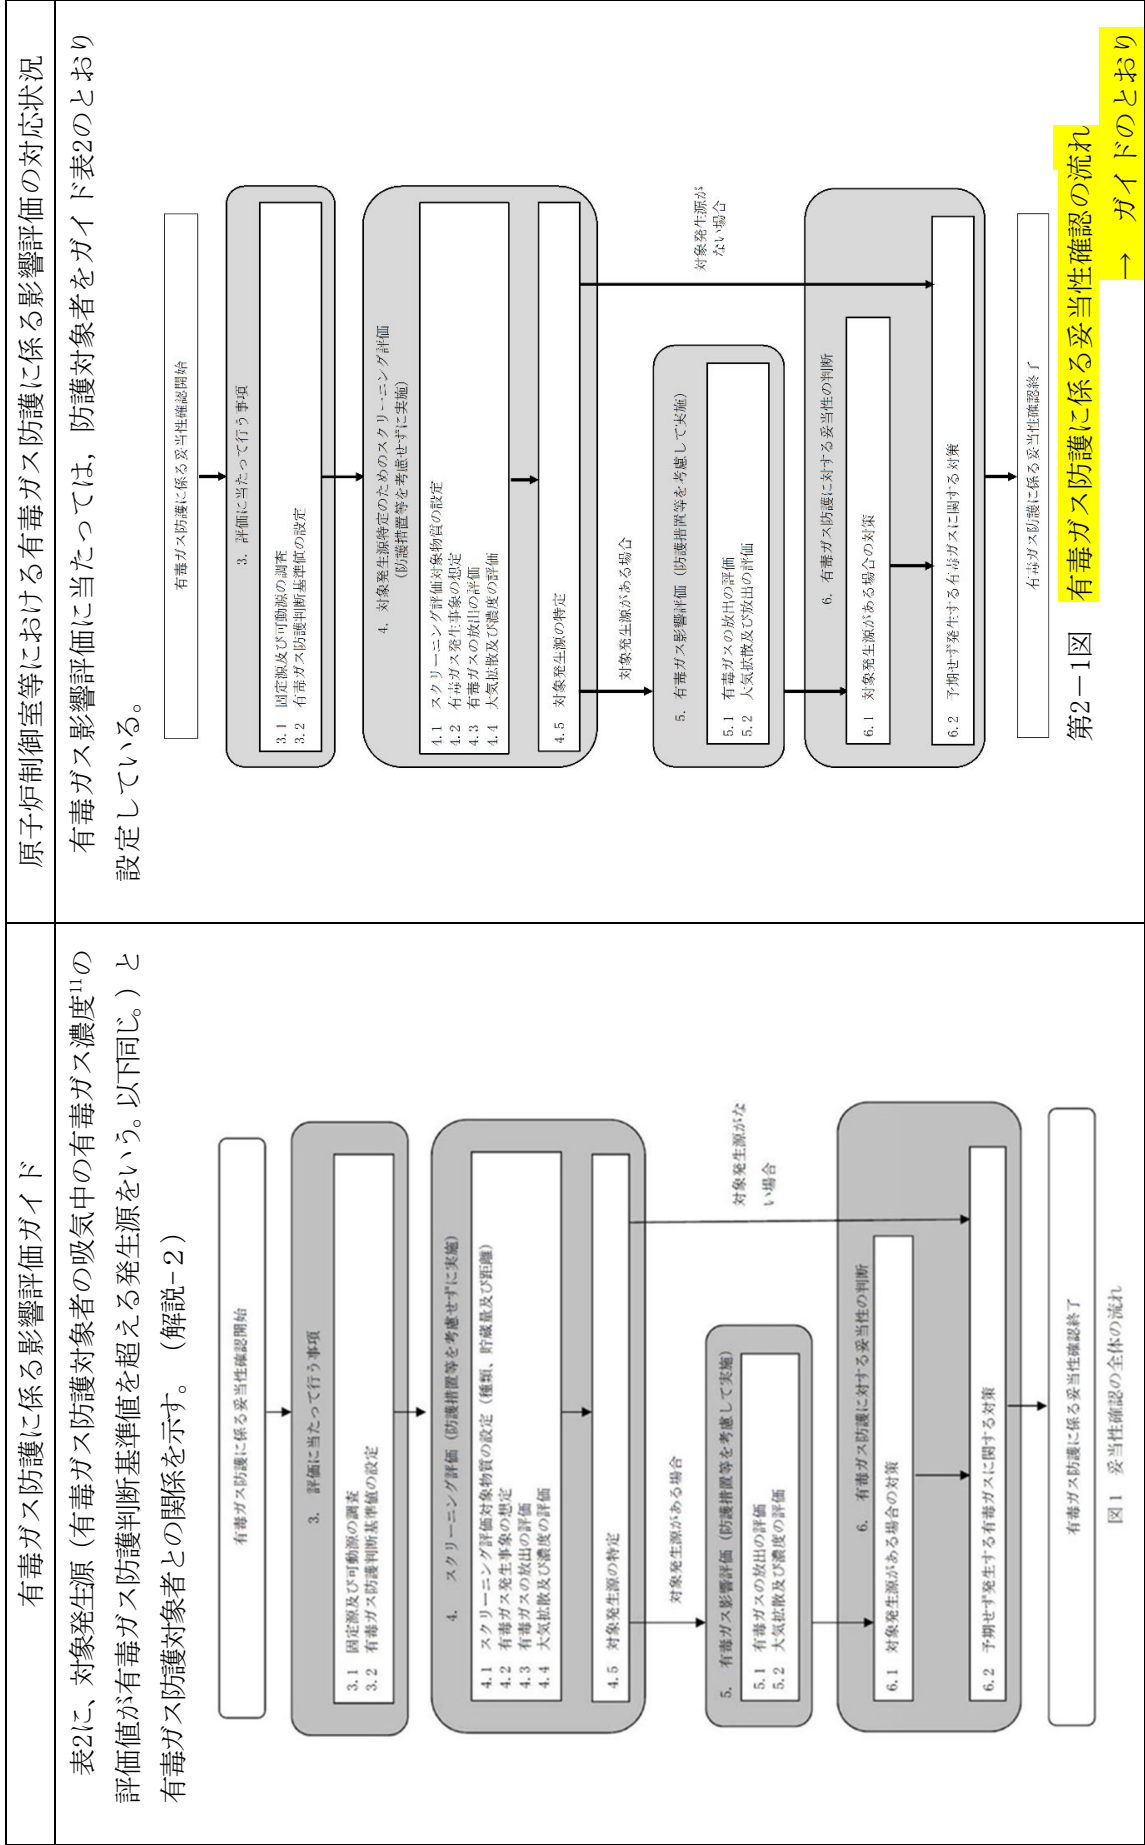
| 有毒ガス防護に係る影響評価ガイド | 原子炉制御室等における有毒ガス防護に係る影響評価の対応状況 |
|---|---|
| 表2に、対象発生源（有毒ガス防護対象者の吸気中の有毒ガス濃度$^{11}$の評価値が有毒ガス防護判断基準値を超える発生源をいう。以下同じ。）と有毒ガス防護対象者との関係を示す。（解説－２） | 有毒ガス影響評価に当たっては，防護対象者をガイド表2のとおり設定している。 |

有毒ガス防護に係る妥当性確認開始

3. 評価に当たって行う事項
3.1 固定源及び可動源の調査
3.2 有毒ガス防護判断基準値の設定

4. スクリーニング評価（防護措置等を考慮せずに実施）
4.1 スクリーニング評価対象物質の設定（種類，貯蔵量及び距離）
4.2 有毒ガス発生事象の想定
4.3 有毒ガスの放出の評価
4.4 大気拡散及び濃度の評価
4.5 対象発生源の特定

対象発生源がある場合

対象発生源がない場合

5. 有毒ガス影響評価（防護措置等を考慮して実施）
5.1 有毒ガスの放出の評価
5.2 大気拡散及び濃度の評価

6. 有毒ガス防護に対する妥当性の判断
6.1 対象発生源がある場合の対策
6.2 予期せず発生する有毒ガスに関する対策

有毒ガス防護に係る妥当性確認終了

図１ 妥当性確認の全体の流れ

有毒ガス防護に係る妥当性確認開始

3. 評価に当たって行う事項
3.1 固定源及び可動源の調査
3.2 有毒ガス防護判断基準値の設定

4. 対象発生源特定のためのスクリーニング評価（防護措置等を考慮せずに実施）
4.1 スクリーニング評価対象物質の設定
4.2 有毒ガス発生事象の想定
4.3 有毒ガスの放出の評価
4.4 大気拡散及び濃度の評価
4.5 対象発生源の特定

対象発生源がある場合

対象発生源がない場合

5. 有毒ガス影響評価（防護措置等を考慮して実施）
5.1 有毒ガスの放出の評価
5.2 大気拡散及び放出の評価

6. 有毒ガス防護に対する妥当性の判断
6.1 対象発生源がある場合の対策
6.2 予期せず発生する有毒ガスに関する対策

有毒ガス防護に係る妥当性確認終了

第2－1図 有毒ガス防護に係る妥当性確認の流れ
→ ガイドのとおり